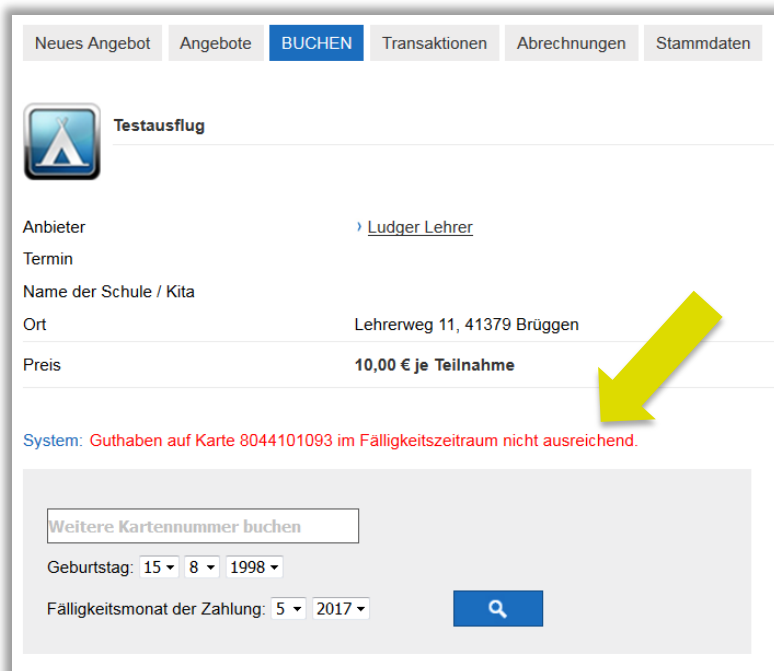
Neues Angebot | Angebote | BUCHEN | Transaktionen | Abrechnungen | Stammdaten

Testausflug

| | |
|---|---|
| Anbieter | › Ludger Lehrer |
| Termin | |
| Name der Schule / Kita | |
| Ort | Lehrerweg 11, 41379 Brüggen |
| Preis | **10,00 € je Teilnahme** |

System: Guthaben auf Karte 8044101093 im Fälligkeitszeitraum nicht ausreichend.

Weitere Kartennummer buchen

Geburtstag: 15 8 1998

Fälligkeitsmonat der Zahlung: 5 2017